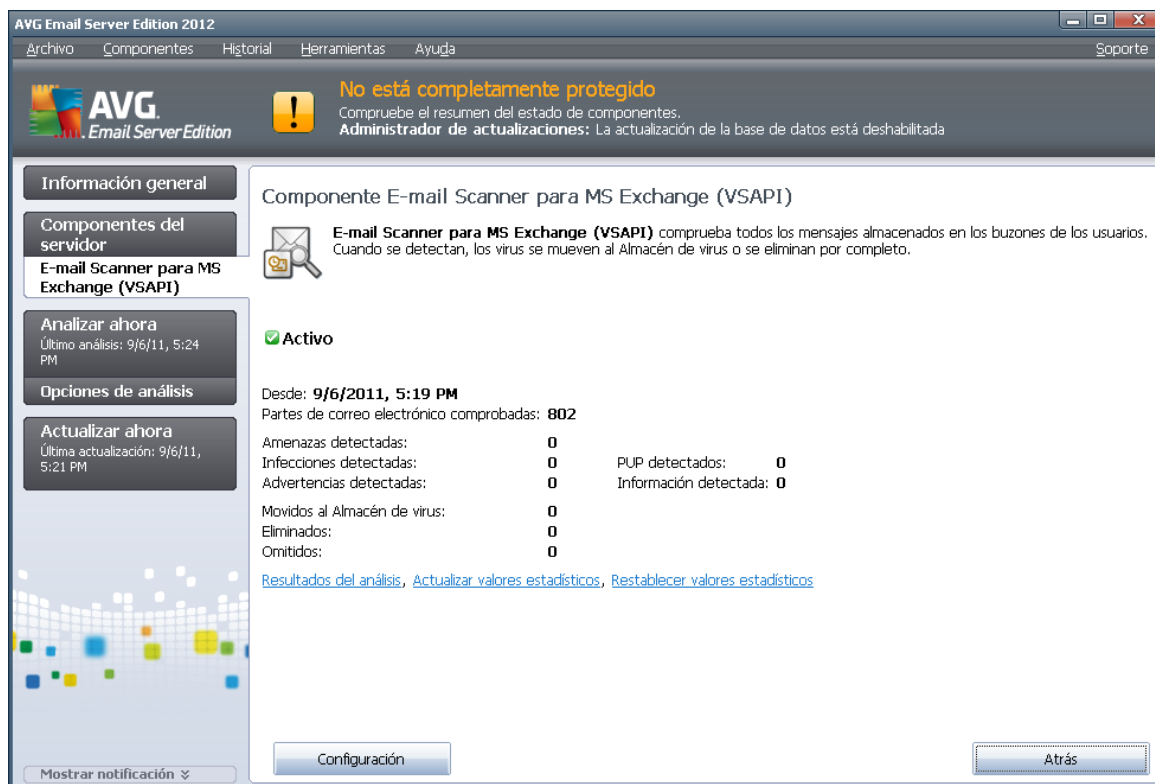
AVG Email Server Edition 2012

Archivo Componentes Historial Herramientas Ayuda Soporte

AVG. Email Server Edition

No está completamente protegido
Compruebe el resumen del estado de componentes.
Administrador de actualizaciones: La actualización de la base de datos está deshabilitada

Información general

Componentes del servidor

E-mail Scanner para MS Exchange (VSAPI)

Analizar ahora
Último análisis: 9/6/11, 5:24 PM

Opciones de análisis

Actualizar ahora
Última actualización: 9/6/11, 5:21 PM

Mostrar notificación

Componente E-mail Scanner para MS Exchange (VSAPI)

E-mail Scanner para MS Exchange (VSAPI) comprueba todos los mensajes almacenados en los buzones de los usuarios. Cuando se detectan, los virus se mueven al Almacén de virus o se eliminan por completo.

Activo

Desde: 9/6/2011, 5:19 PM
Partes de correo electrónico comprobadas: 802

Amenazas detectadas: 0
Infecciones detectadas: 0 PUP detectados: 0
Advertencias detectadas: 0 Información detectada: 0

Movidos al Almacén de virus: 0
Eliminados: 0
Omitidos: 0

Resultados del análisis, Actualizar valores estadísticos, Restablecer valores estadísticos

Configuración

Atrás